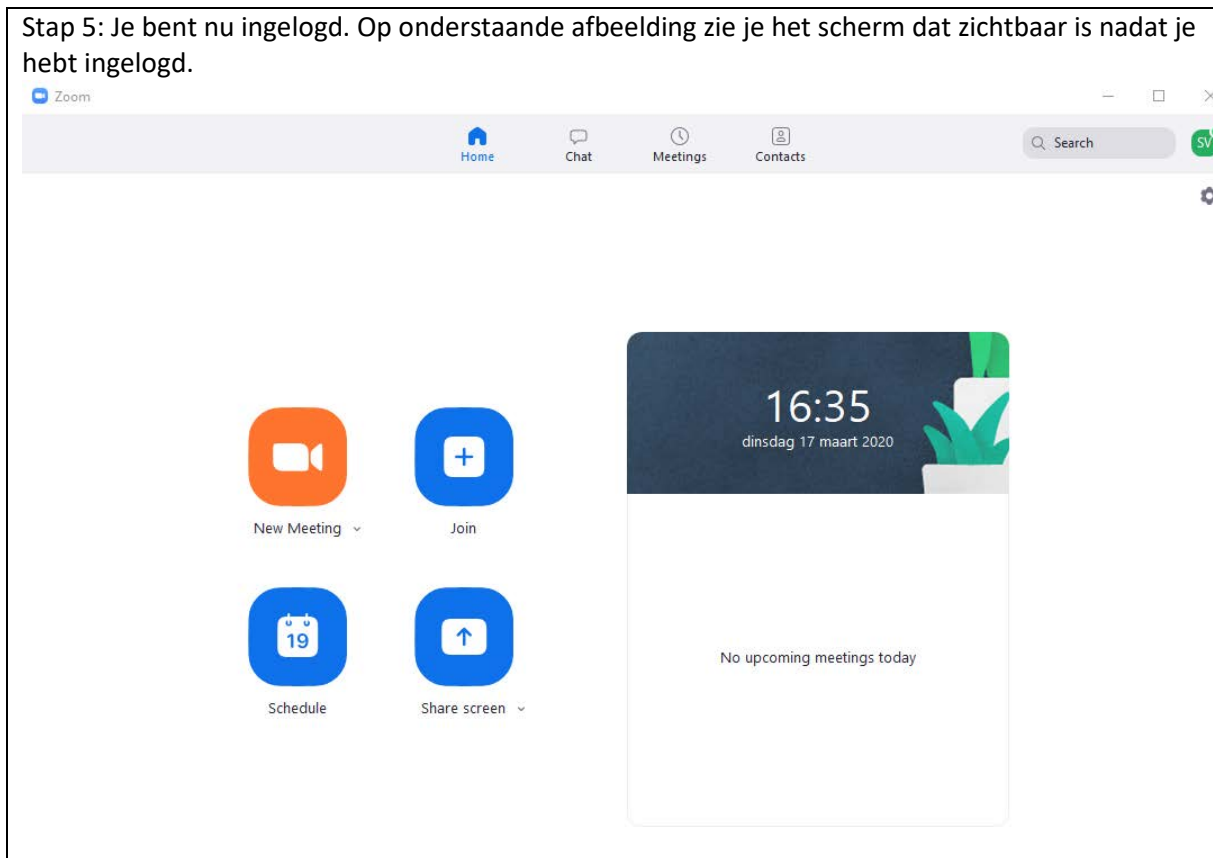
Stap 5: Je bent nu ingelogd. Op onderstaande afbeelding zie je het scherm dat zichtbaar is nadat je hebt ingelogd.

Zoom

Home
Chat
Meetings
Contacts

Search

SV

16:35
dinsdag 17 maart 2020

New Meeting

Join

19

Schedule

Share screen

No upcoming meetings today